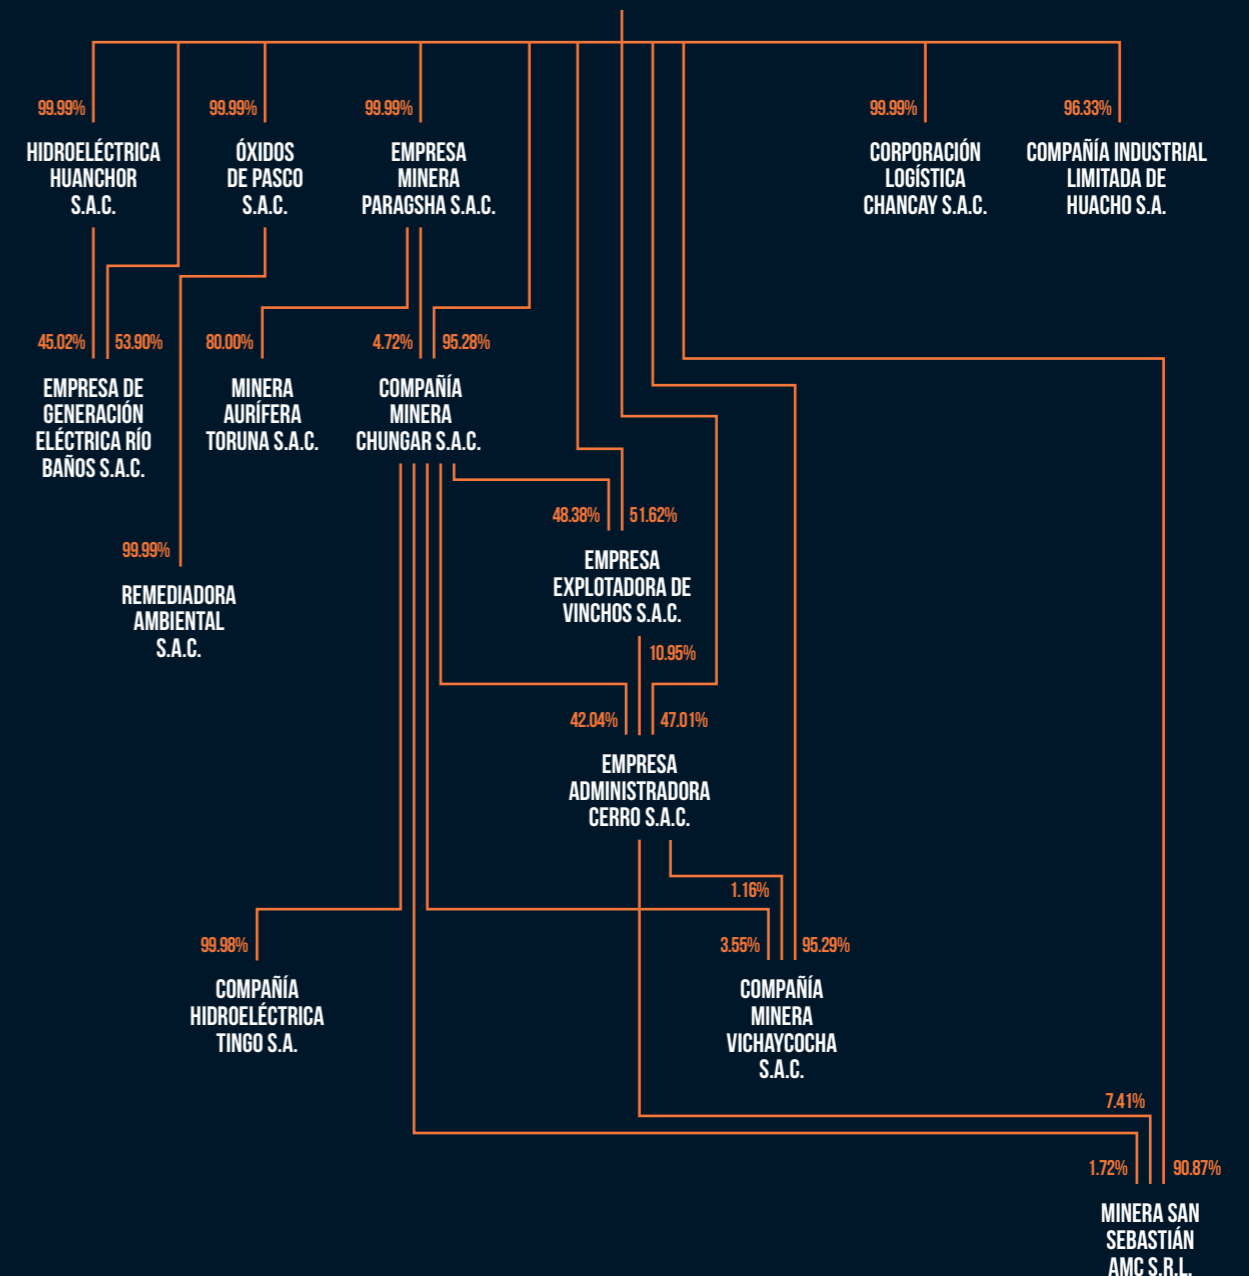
99.99%
HIDROELÉCTRICA HUANCHOR S.A.C.

99.99%
ÓXIDOS DE PASCO S.A.C.

99.99%
EMPRESA MINERA PARAGSHA S.A.C.

99.99%
CORPORACIÓN LOGÍSTICA CHANCAY S.A.C.

96.33%
COMPAÑÍA INDUSTRIAL LIMITADA DE HUACHO S.A.

45.02%
53.90%
EMPRESA DE GENERACIÓN ELÉCTRICA RÍO BAÑOS S.A.C.

80.00%
MINERA AURÍFERA TORUNA S.A.C.

4.72%
95.28%
COMPAÑÍA MINERA CHUNGAR S.A.C.

99.99%
REMEDIADORA AMBIENTAL S.A.C.

48.38%
51.62%
EMPRESA EXPLOTADORA DE VINCHOS S.A.C.

10.95%
42.04%
47.01%
EMPRESA ADMINISTRADORA CERRO S.A.C.

1.16%
99.98%
COMPAÑÍA HIDROELÉCTRICA TINGO S.A.

3.55%
95.29%
COMPAÑÍA MINERA VICHAYCOCHA S.A.C.

7.41%
1.72%
90.87%
MINERA SAN SEBASTIÁN AMC S.R.L.